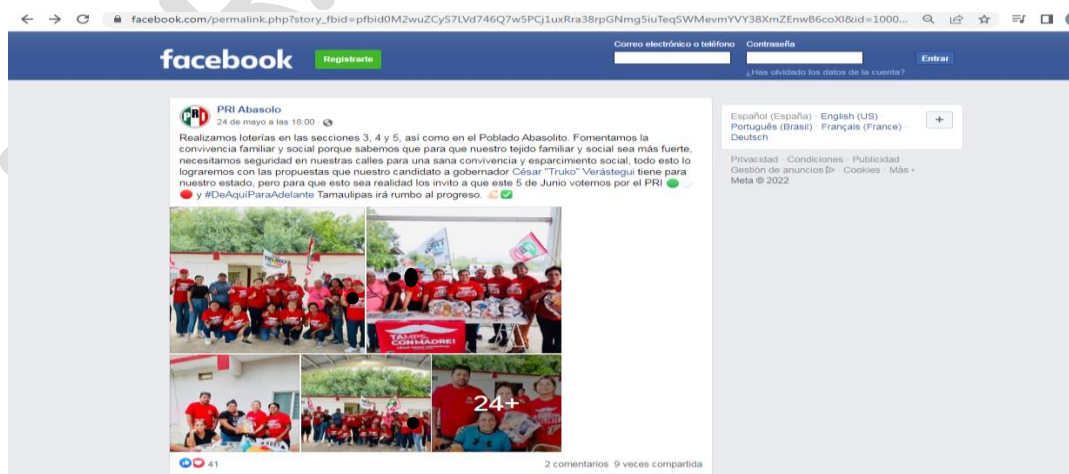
facebook.com/permalink.php?story_fbid=pfbid0M2wuZCyS7LVd746Q7w5PCj1uxRra38rpGNmg5iuTeqSWMevmYVY38XmZEnwB6coXl&id=1000...

facebook Registrarte

Correo electrónico o teléfono Contraseña

Entrar

¿Has olvidado los datos de la cuenta?

PRI Abasolo
24 de mayo a las 18:00 ·

Realizamos loterías en las secciones 3, 4 y 5, así como en el Poblado Abasolito. Fomentamos la convivencia familiar y social porque sabemos que para que nuestro tejido familiar y social sea más fuerte, necesitamos seguridad en nuestras calles para una sana convivencia y esparcimiento social, todo esto lo lograremos con las propuestas que nuestro candidato a gobernador César "Truko" Verástegui tiene para nuestro estado, pero para que esto sea realidad los invito a que este 5 de Junio votemos por el PRI y #DeAquiParaAdelante Tamaulipas irá rumbo al progreso.

TAMPS. COMMADRE!

24+

41

2 comentarios 9 veces compartida

Español (España) · English (US) · Português (Brasil) · Français (France) · Deutsch

+

Privacidad · Condiciones · Publicidad · Gestión de anuncios · Cookies · Más · Meta © 2022